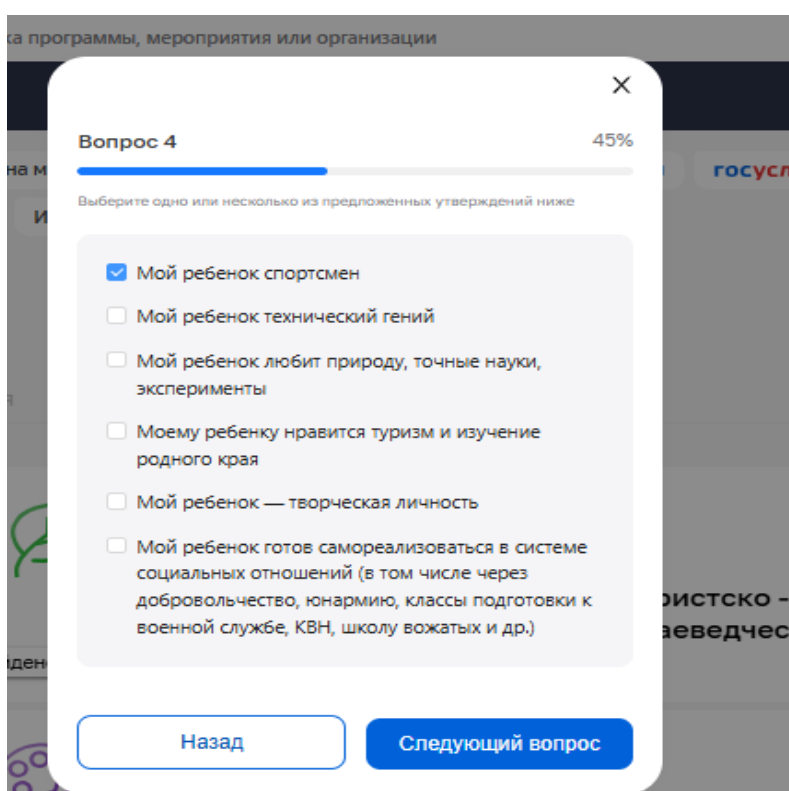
ка программы, мероприятия или организации

на м

госусл

И

Вопрос 4

45%

Выберите одно или несколько из предложенных утверждений ниже

Мой ребенок спортсмен

Мой ребенок технический гений

Мой ребенок любит природу, точные науки, эксперименты

Моему ребенку нравится туризм и изучение родного края

Мой ребенок — творческая личность

Мой ребенок готов самореализоваться в системе социальных отношений (в том числе через добровольчество, юнармию, классы подготовки к военной службе, КВН, школу вожатых и др.)

ристско -

аеведчес

иден

Назад

Следующий вопрос